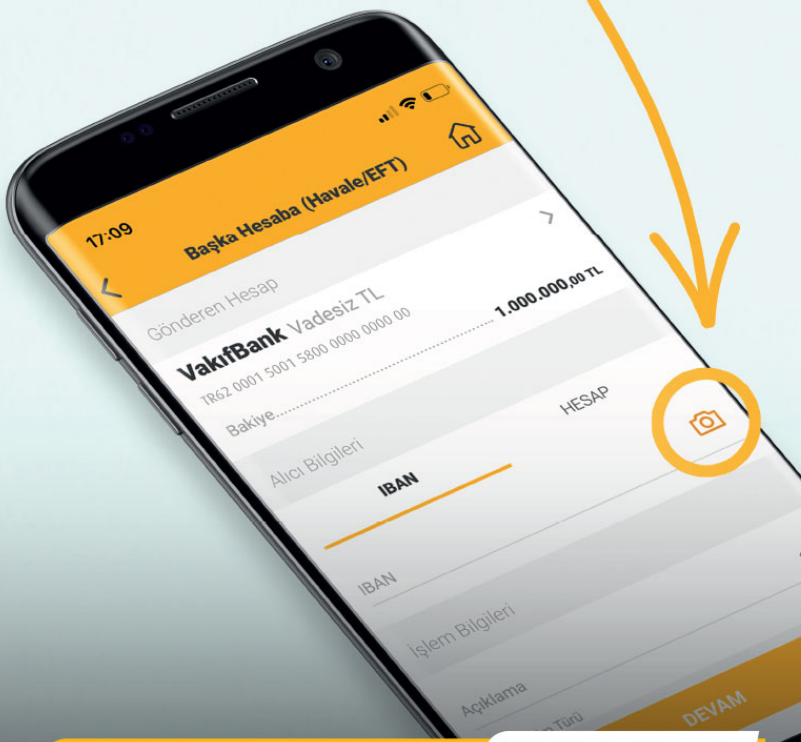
17:09

Başka Hesaba (Havale/EFT)

Gönderen Hesap

VakıfBank Vadesiz TL

TR62 0001 5001 5800 0000 0000 00

Bakiye 1.000.000,00 TL

Alıcı Bilgileri

IBAN

HESAP

IBAN

İşlem Bilgileri

Açıklama

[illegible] Türü

DEVAM